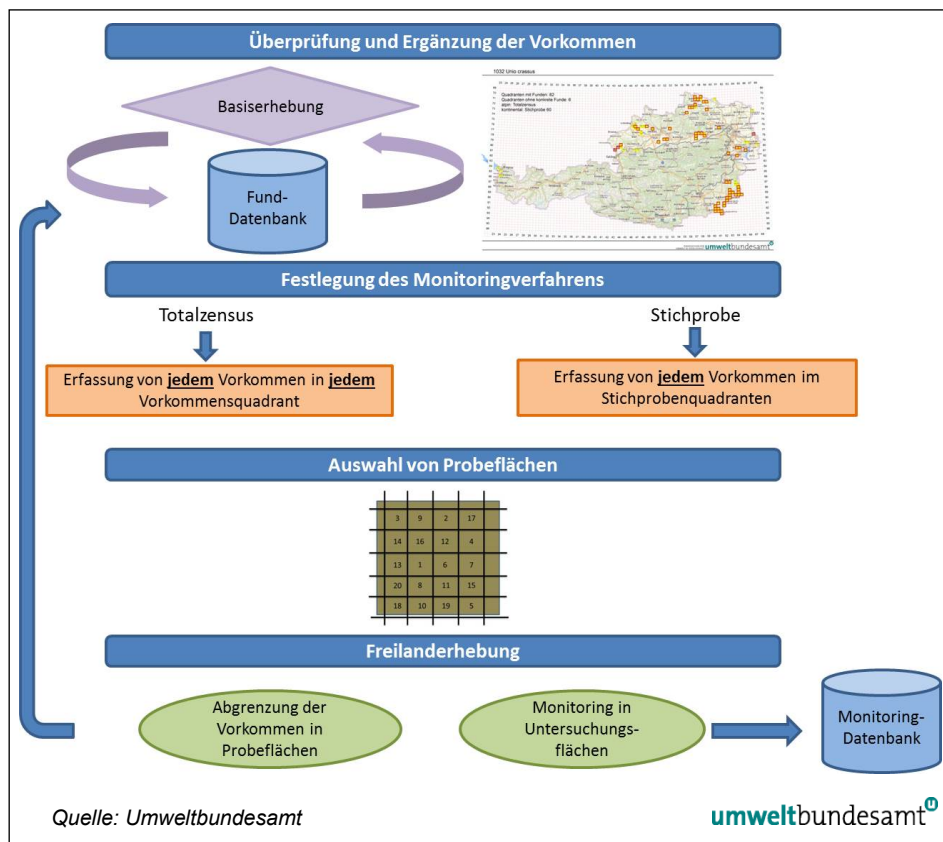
Überprüfung und Ergänzung der Vorkommen

Basiserhebung

Fund-Datenbank

1032 Unio crassus

Quadranten mit Funden: 82
Quadranten ohne konkrete Funde: 6
alpin: Totalzensus
kontinental: Stichprobe 60

umweltbundesamt

Festlegung des Monitoringverfahrens

Totalzensus

Stichprobe

Erfassung von **jedem** Vorkommen in **jedem** Vorkommensquadrant

Erfassung von **jedem** Vorkommen im Stichprobenquadranten

Auswahl von Probeflächen

| 3 | 9 | 2 | 17 |
|---|---|---|---|
| 14 | 16 | 12 | 4 |
| 13 | 1 | 6 | 7 |
| 20 | 8 | 11 | 15 |
| 18 | 10 | 19 | 5 |

Freilanderhebung

Abgrenzung der Vorkommen in Probeflächen

Monitoring in Untersuchungsflächen

Monitoring-Datenbank

Quelle: Umweltbundesamt

umweltbundesamt